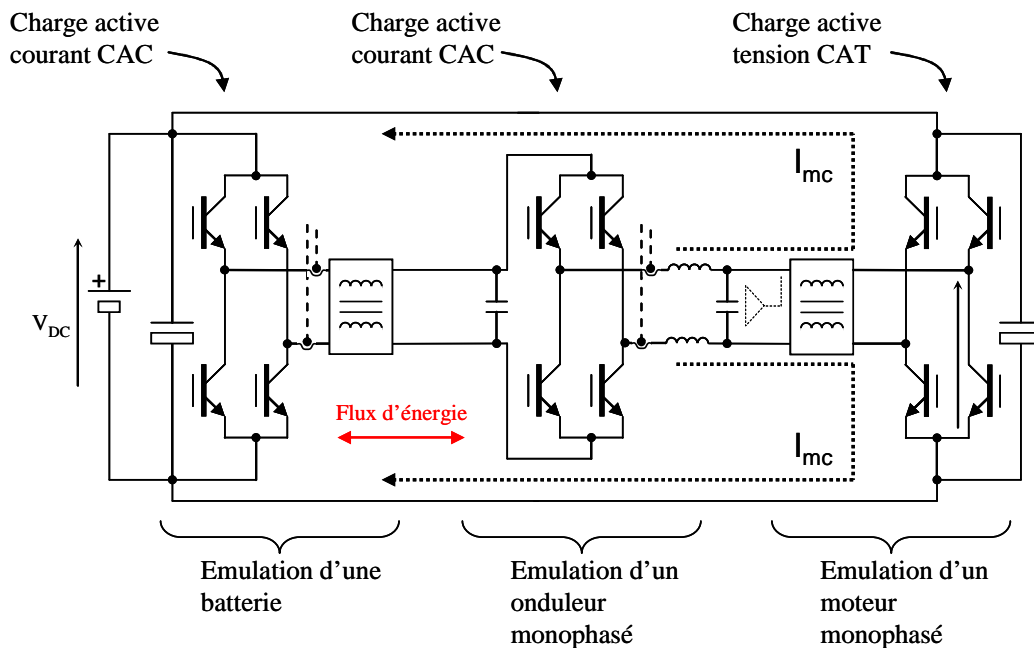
Charge active courant CAC

Charge active courant CAC

Charge active tension CAT

$I_{mc}$

$V_{DC}$

+

Flux d’énergie

$I_{mc}$

Emulation d’une batterie

Emulation d’un onduleur monophasé

Emulation d’un moteur monophasé